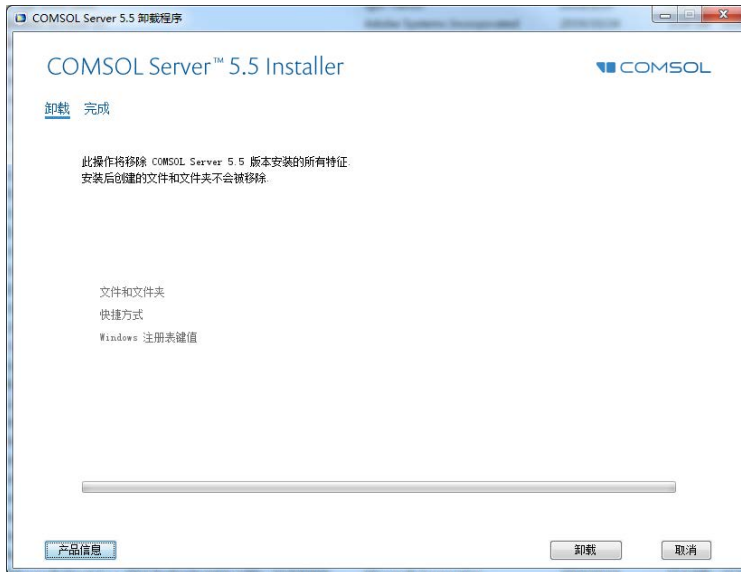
COMSOL Server 5.5 卸载程序

COMSOL Server™ 5.5 Installer

COMSOL

卸载 完成

此操作将移除 COMSOL Server 5.5 版本安装的所有特征
安装后创建的文件和文件夹不会被移除.

文件和文件夹
快捷方式
Windows 注册表键值

产品信息

卸载

取消